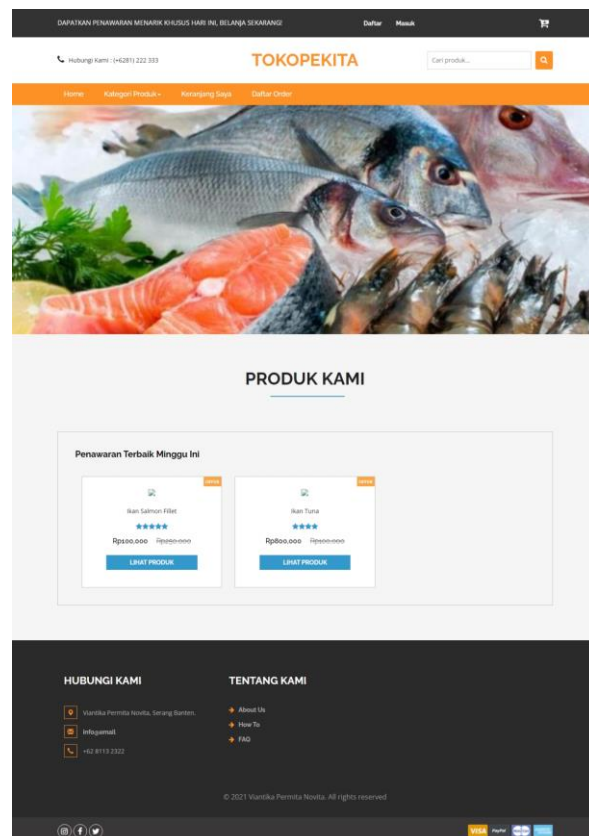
DAPATKAN PENAWARAN MENARIK KHUSUS HARI INI, BELANJA SEKARANG!

Daftar Masuk

Hubungi Kami : (+6281) 222 333

TOKOPEKITA

Cari produk...

Home Kategori Produk Keranjang Saya Daftar Order

PRODUK KAMI

Penawaran Terbaik Minggu Ini

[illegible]

Ikan Salmon Fillet

Rp100,000 Rp250,000

LIHAT PRODUK

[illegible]

Ikan Tuna

Rp800,000 Rp900,000

LIHAT PRODUK

HUBUNGI KAMI

Viantika Permita Novita, Serang Banten.

Info@email

+62 8113 2322

TENTANG KAMI

About Us

How To

FAQ

© 2021 Viantika Permita Novita. All rights reserved

VISA PayPal